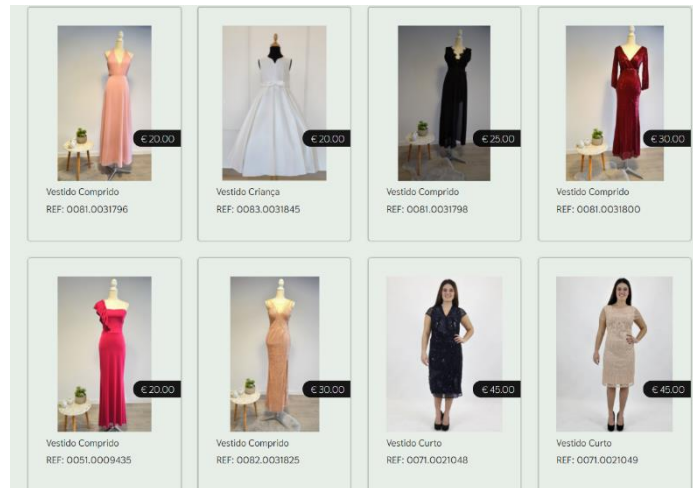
€ 20.00
Vestido Comprido
REF: 0081.0031796

€ 20.00
Vestido Criança
REF: 0083.0031845

€ 25.00
Vestido Comprido
REF: 0081.0031798

€ 30.00
Vestido Comprido
REF: 0081.0031800

€ 20.00
Vestido Comprido
REF: 0051.0009435

€ 30.00
Vestido Comprido
REF: 0082.0031825

€ 45.00
Vestido Curto
REF: 0071.0021048

€ 45.00
Vestido Curto
REF: 0071.0021049